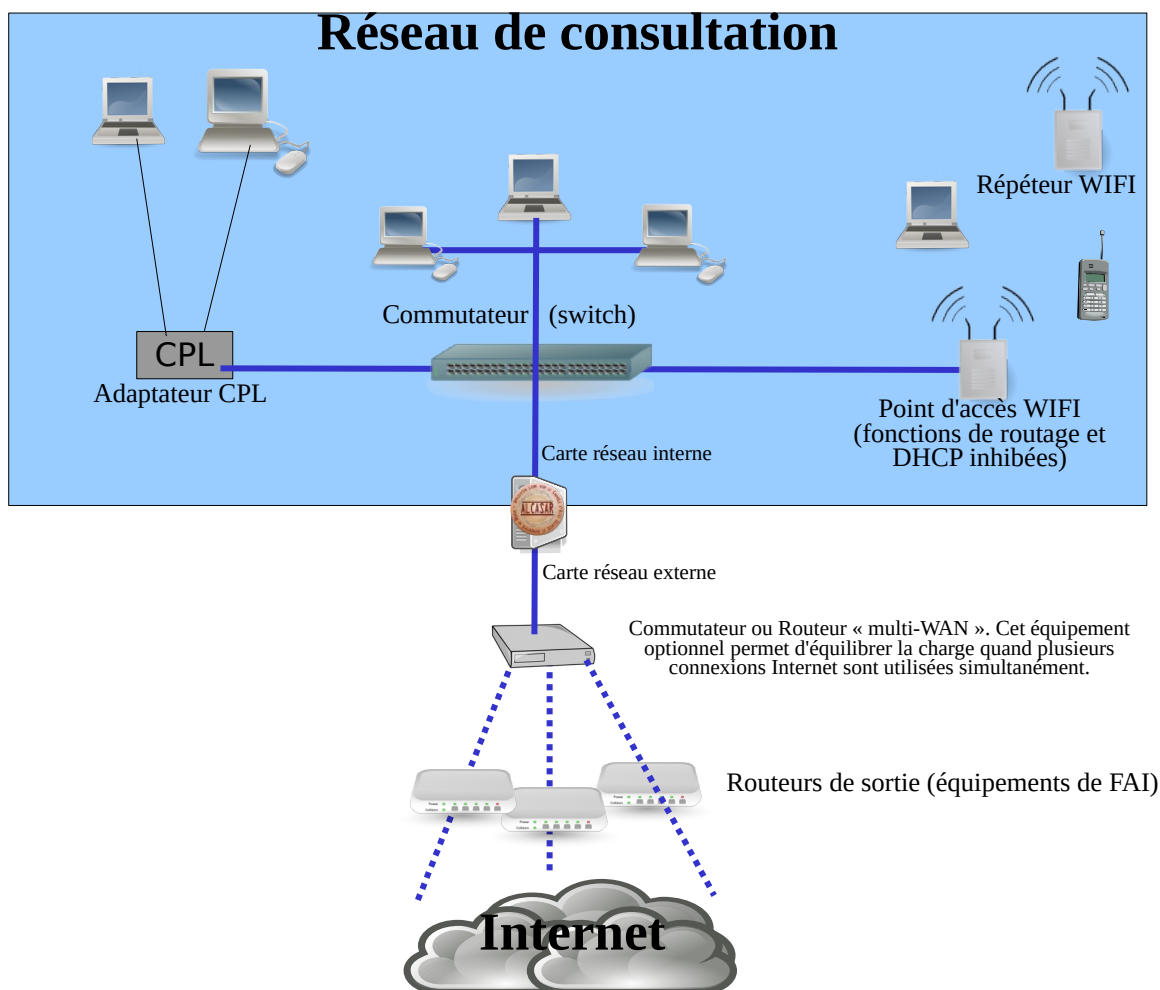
Réseau de consultation

Répéteur WIFI

CPL

Adaptateur CPL

Commutateur (switch)

Point d'accès WIFI (fonctions de routage et DHCP inhibées)

Carte réseau interne

ALCASAR

Carte réseau externe

Commutateur ou Routeur « multi-WAN ». Cet équipement optionnel permet d'équilibrer la charge quand plusieurs connexions Internet sont utilisées simultanément.

Routeurs de sortie (équipements de FAI)

Internet